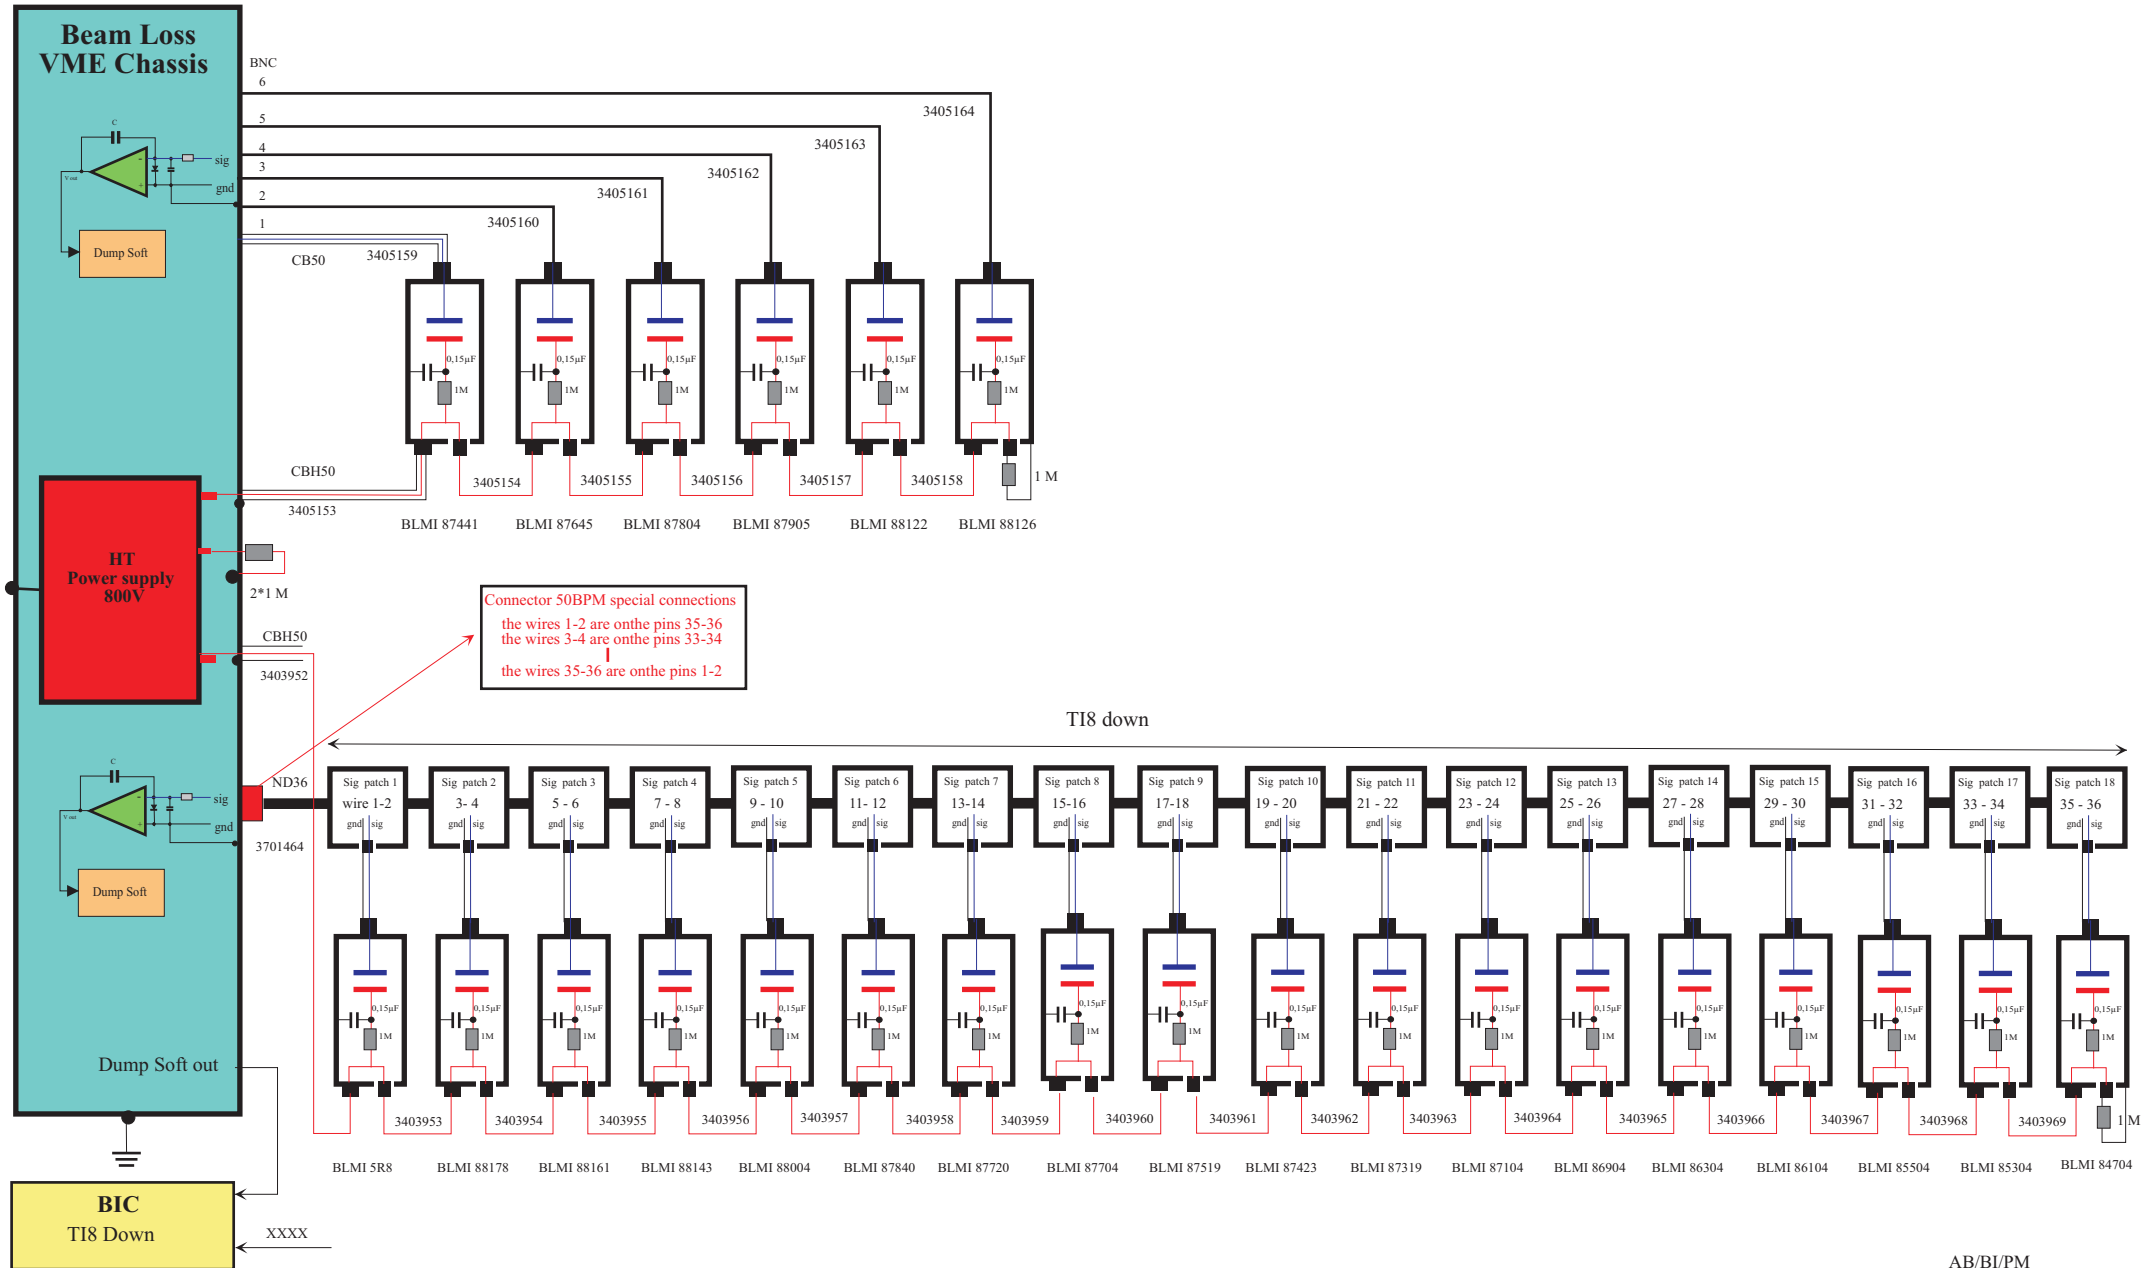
Beam Loss VME Chassis

BNC
6
5
4
3
2
1

c
sig
gnd
V out
Dump Soft

3405164
3405163
3405162
3405161
3405160
CB50
3405159

0,15µF
1M
0,15µF
1M
0,15µF
1M
0,15µF
1M
0,15µF
1M
0,15µF
1M

CBH50
3405154
3405155
3405156
3405157
3405158
1 M
3405153

BLMI 87441
BLMI 87645
BLMI 87804
BLMI 87905
BLMI 88122
BLMI 88126

HT Power supply 800V

2*1 M

Connector 50BPM special connections
the wires 1-2 are onthe pins 35-36
the wires 3-4 are onthe pins 33-34
the wires 35-36 are onthe pins 1-2

CBH50
3403952

TI8 down

ND36
c
sig
gnd
V out
3701464
Dump Soft

| Sig patch 1 | Sig patch 2 | Sig patch 3 | Sig patch 4 | Sig patch 5 | Sig patch 6 | Sig patch 7 | Sig patch 8 | Sig patch 9 | Sig patch 10 | Sig patch 11 | Sig patch 12 | Sig patch 13 | Sig patch 14 | Sig patch 15 | Sig patch 16 | Sig patch 17 | Sig patch 18 |
|---|---|---|---|---|---|---|---|---|---|---|---|---|---|---|---|---|---|
| wire 1-2 | 3- 4 | 5 - 6 | 7 - 8 | 9 - 10 | 11- 12 | 13-14 | 15-16 | 17-18 | 19 - 20 | 21 - 22 | 23 - 24 | 25 - 26 | 27 - 28 | 29 - 30 | 31 - 32 | 33 - 34 | 35 - 36 |
| gnd sig | gnd sig | gnd sig | gnd sig | gnd sig | gnd sig | gnd sig | gnd sig | gnd sig | gnd sig | gnd sig | gnd sig | gnd sig | gnd sig | gnd sig | gnd sig | gnd sig | gnd sig |

0,15µF
1M

Dump Soft out

3403953
3403954
3403955
3403956
3403957
3403958
3403959
3403960
3403961
3403962
3403963
3403964
3403965
3403966
3403967
3403968
3403969
1 M

BLMI 5R8
BLMI 88178
BLMI 88161
BLMI 88143
BLMI 88004
BLMI 87840
BLMI 87720
BLMI 87704
BLMI 87519
BLMI 87423
BLMI 87319
BLMI 87104
BLMI 86904
BLMI 86304
BLMI 86104
BLMI 85504
BLMI 85304
BLMI 84704

BIC
TI8 Down
XXXX

AB/BI/PM